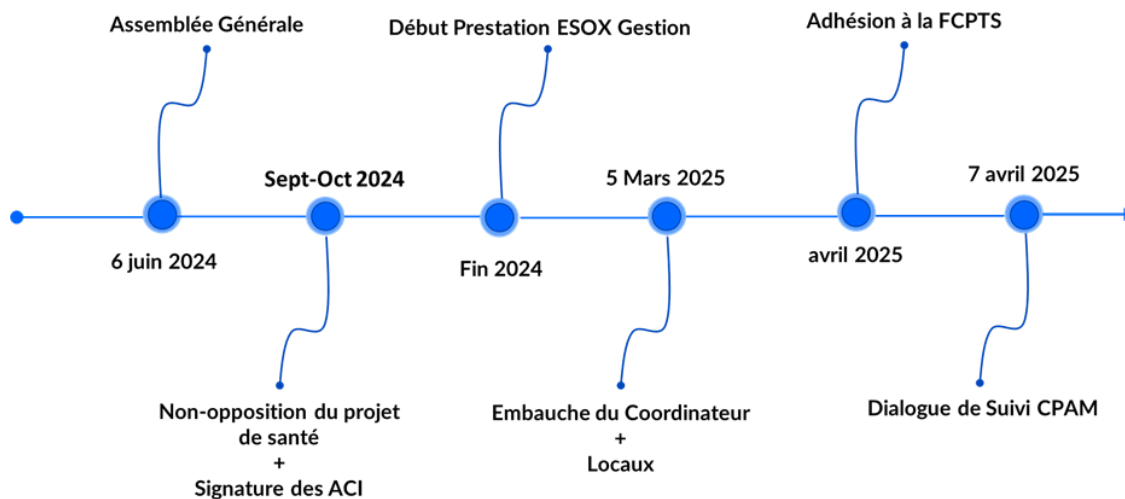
Assemblée Générale

6 juin 2024

Sept-Oct 2024

Non-opposition du projet de santé
+
Signature des ACI

Début Prestation ESOX Gestion

Fin 2024

5 Mars 2025

Embauche du Coordinateur
+
Locaux

Adhésion à la FCPTS

avril 2025

7 avril 2025

Dialogue de Suivi CPAM